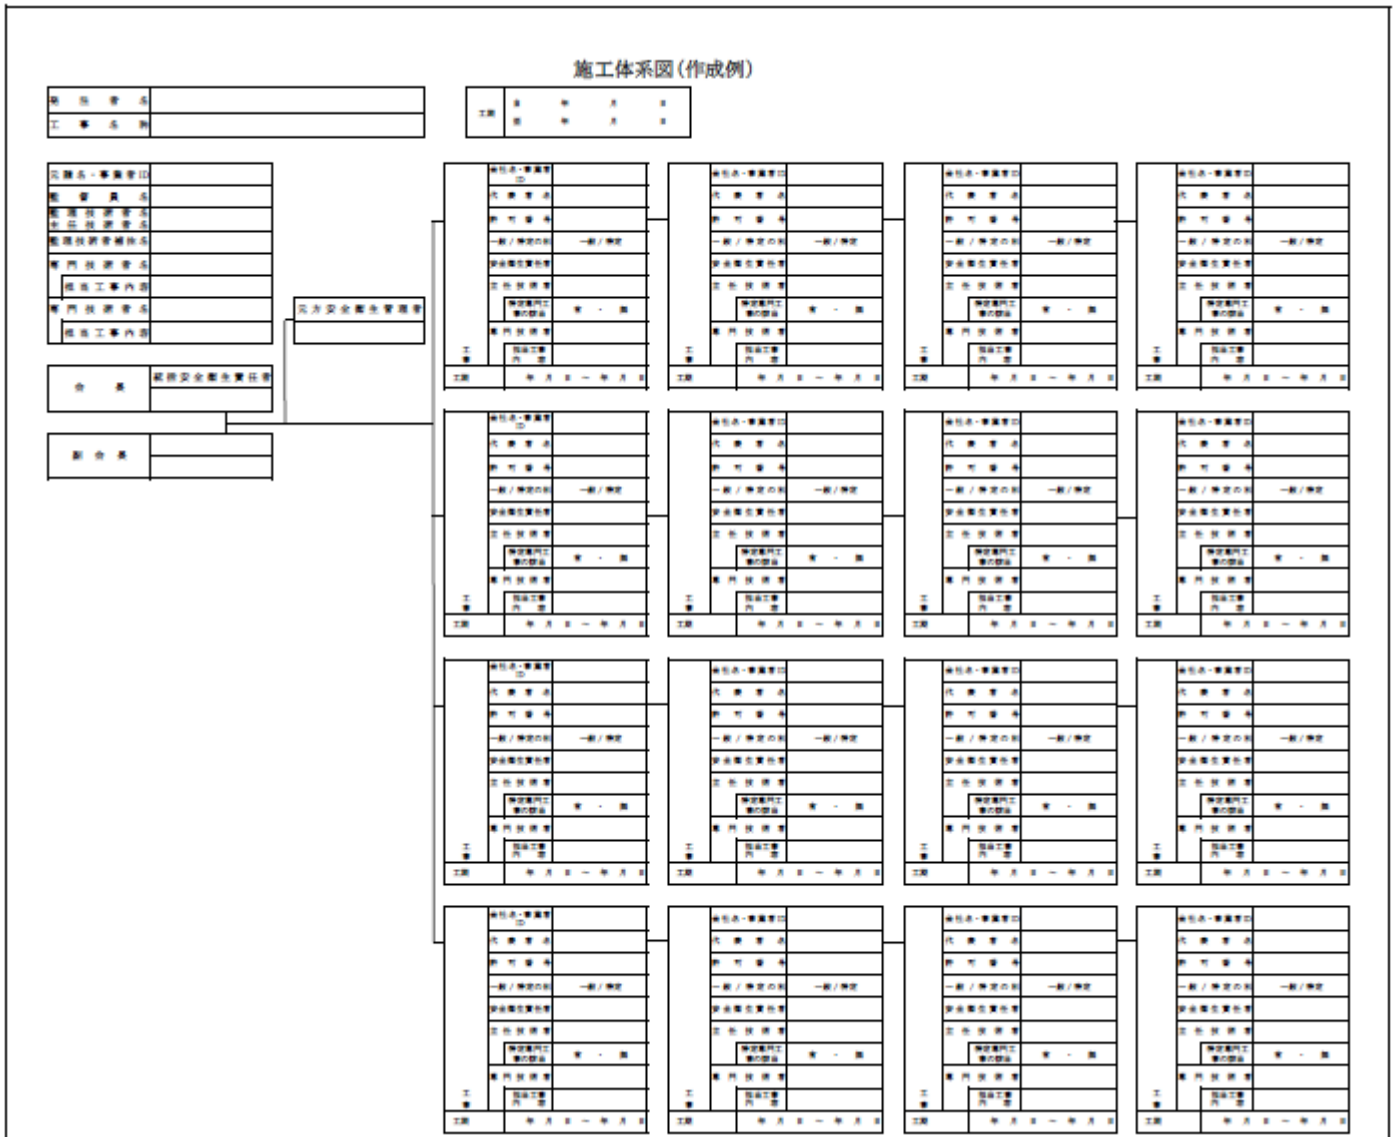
施工体系図(作成例)

| 発注者名 | |
|---|---|
| 工事名称 | |

| 工期 | 自 年 月 日 |
|---|---|
| | 至 年 月 日 |

| 元請名・事業者ID | |
|---|---|
| 監督員名 | |
| 監理技術者名 主任技術者名 | |
| 監理技術者補佐名 | |
| 専門技術者名 | |
| 担当工事内容 | |
| 専門技術者名 | |
| 担当工事内容 | |

| 元方安全衛生管理者 |
|---|
| |

| 会長 | 統括安全衛生責任者 |
|---|---|
| | |

| 副会長 | |
|---|---|
| | |

| 会社名・事業者ID | |
|---|---|
| 代表者名 | |
| 許可番号 | |
| 一般／特定の別 | 一般／特定 |
| 安全衛生責任者 | |
| 主任技術者 | |
| 特定専門工事の該当 | 有・無 |
| 専門技術者 | |
| 担当工事内容 | |
| 工事 | |
| 工期 | 年 月 日 ～ 年 月 日 |